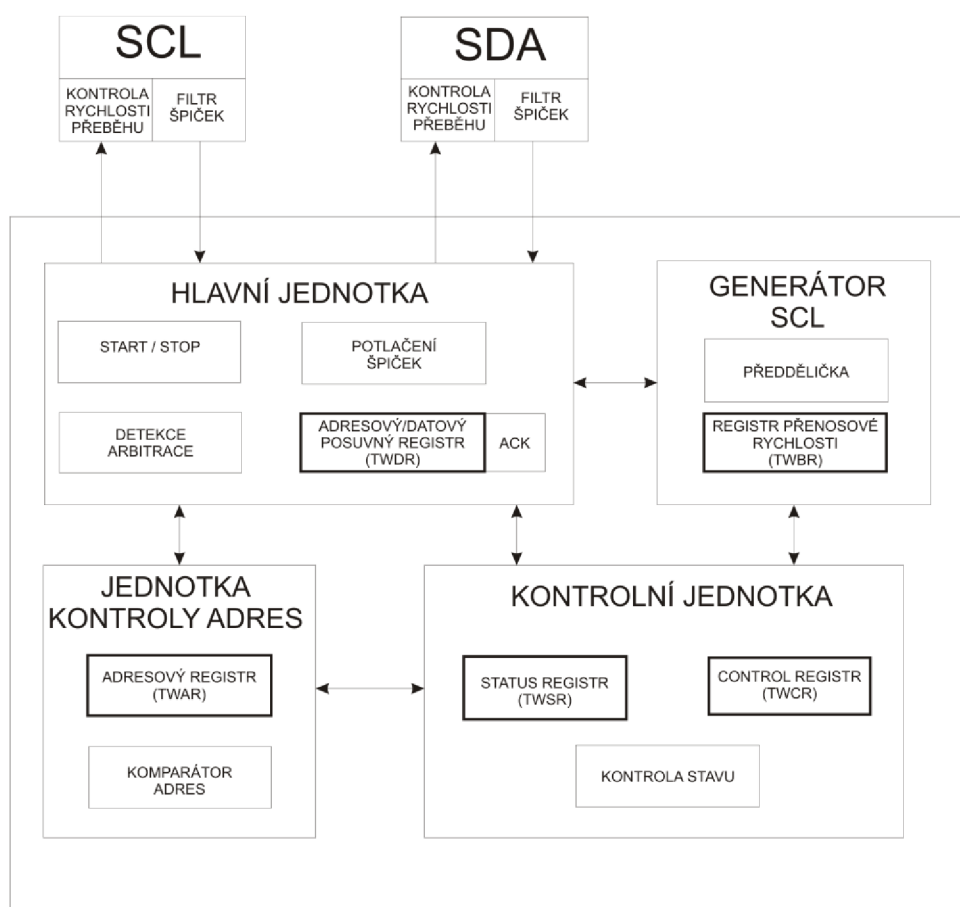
SCL

KONTROLA RYCHLOSTI PŘEBĚHU

FILTR ŠPIČEK

SDA

KONTROLA RYCHLOSTI PŘEBĚHU

FILTR ŠPIČEK

HLAVNÍ JEDNOTKA

START / STOP

POTLAČENÍ ŠPIČEK

DETEKCE ARBITRACE

ADRESOVÝ/DATOVÝ POSUVNÝ REGISTR (TWDR)

ACK

GENERÁTOR SCL

PŘEDDĚLIČKA

REGISTR PŘENOSOVÉ RYCHLOSTI (TWBR)

JEDNOTKA KONTROLY ADRES

ADRESOVÝ REGISTR (TWAR)

KOMPARÁTOR ADRES

KONTROLNÍ JEDNOTKA

STATUS REGISTR (TWSR)

CONTROL REGISTR (TWCR)

KONTROLA STAVU